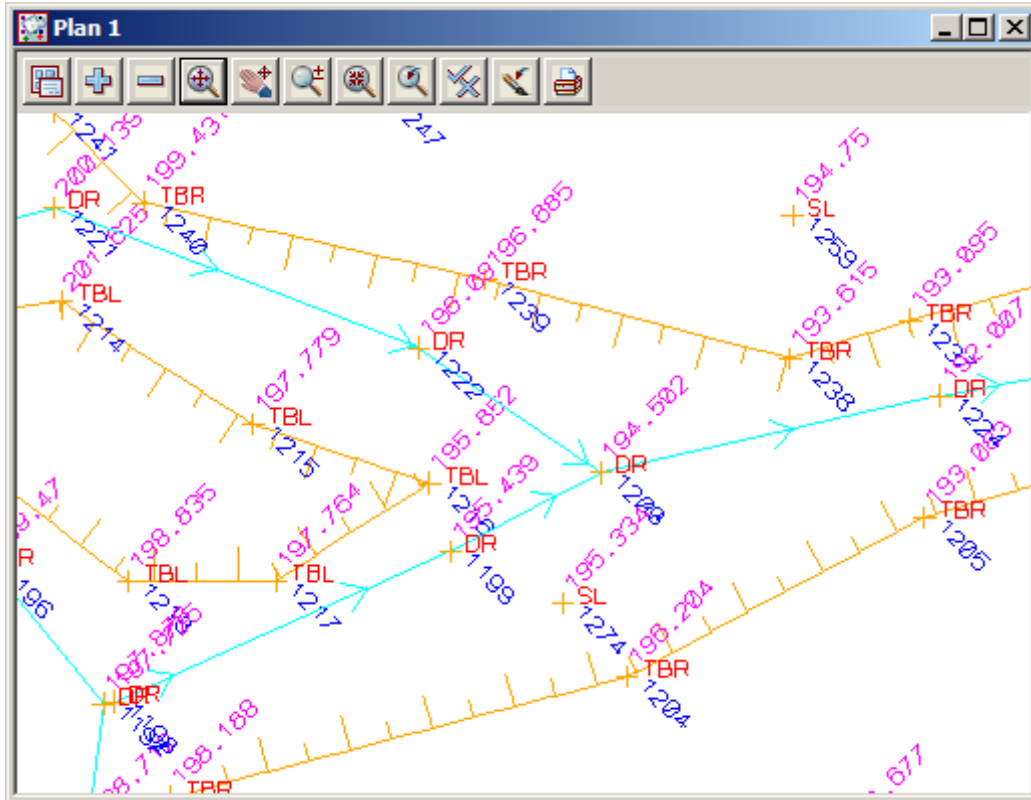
Plan 1

1241
200.135
199.43
DR
TBR
1221
201.25
1240
247
194.75
SL
1259
196.885
TBR
1239
201
TBL
1214
196.0
DR
1222
197.779
TBL
1215
193.615
TBR
1238
193.895
TBR
1237
192.807
DR
1224
195.852
194.582
DR
1200
195.439
TBL
1216
193.043
TBR
1205
47
R
196
198.835
TBL
1218
197.764
TBL
1217
195
DR
1199
195.334
SL
1274
196.204
TBR
1204
197.875
DR
1198
198.188
TBR
198.77
677